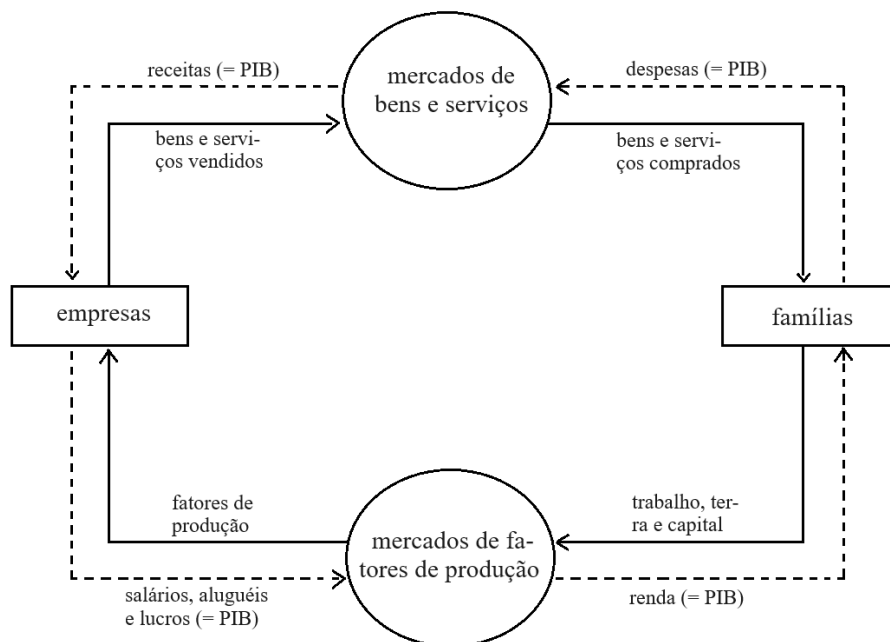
receitas (= PIB)

mercados de bens e serviços

despesas (= PIB)

bens e serviços vendidos

bens e serviços comprados

empresas

famílias

fatores de produção

mercados de fatores de produção

trabalho, terra e capital

salários, aluguéis e lucros (= PIB)

renda (= PIB)